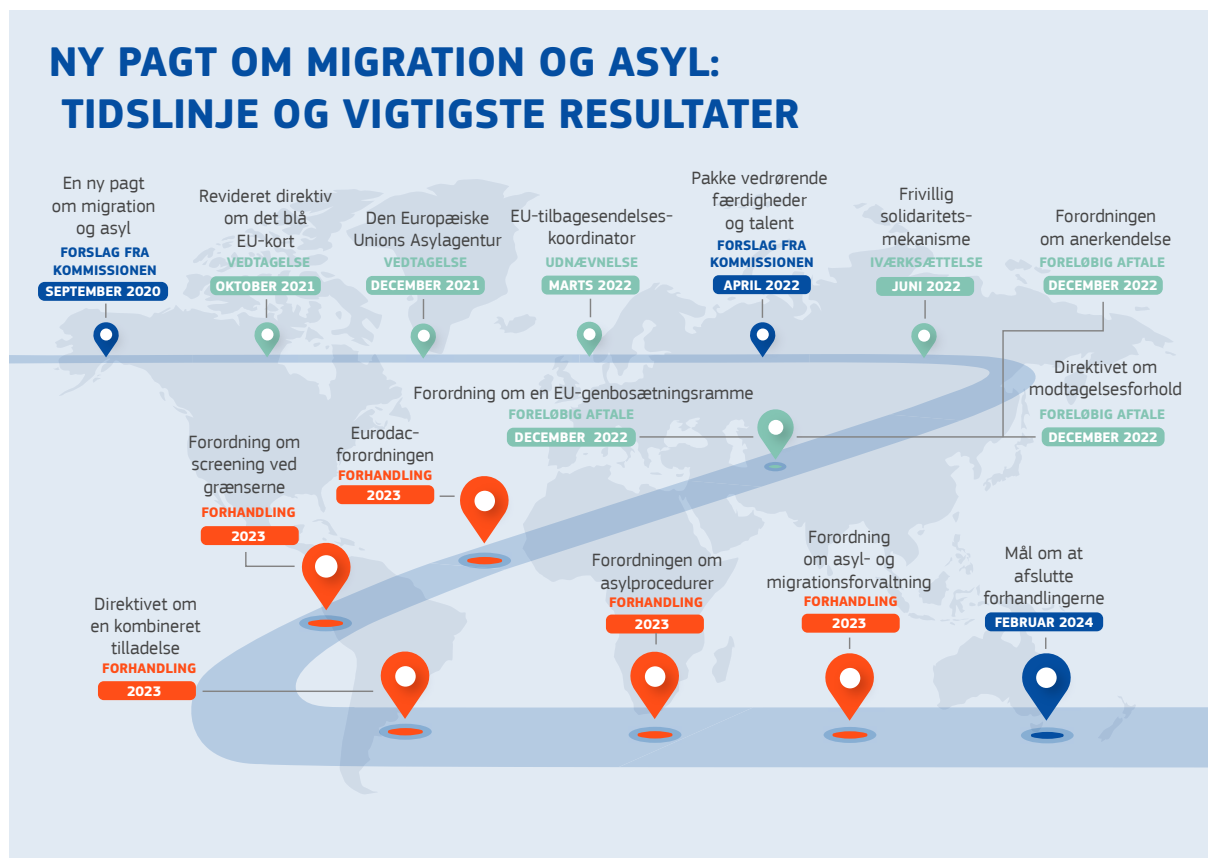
NY PAGT OM MIGRATION OG ASYL: TIDSLINJE OG VIGTIGSTE RESULTATER

En ny pagt om migration og asyl
FORSLAG FRA KOMMISSIONEN
SEPTEMBER 2020

Revideret direktiv om det blå EU-kort
VEDTAGELSE
OKTOBER 2021

Den Europæiske Unions Asylagentur
VEDTAGELSE
DECEMBER 2021

EU-tilbagesendelseskoordinator
UDNÆVNELSE
MARTS 2022

Pakke vedrørende færdigheder og talent
FORSLAG FRA KOMMISSIONEN
APRIL 2022

Frivillig solidaritetsmekanisme
IVÆRKSÆTTELSE
JUNI 2022

Forordningen om anerkendelse
FORELØBIG AFTALE
DECEMBER 2022

Direktivet om modtagelsesforhold
FORELØBIG AFTALE
DECEMBER 2022

Forordning om en EU-genbosætningsramme
FORELØBIG AFTALE
DECEMBER 2022

Eurodac-forordningen
FORHANDLING
2023

Forordning om screening ved grænserne
FORHANDLING
2023

Forordningen om asylprocedurer
FORHANDLING
2023

Forordning om asyl- og migrationsforvaltning
FORHANDLING
2023

Mål om at afslutte forhandlingerne
FEBRUAR 2024

Direktivet om en kombineret tilladelse
FORHANDLING
2023